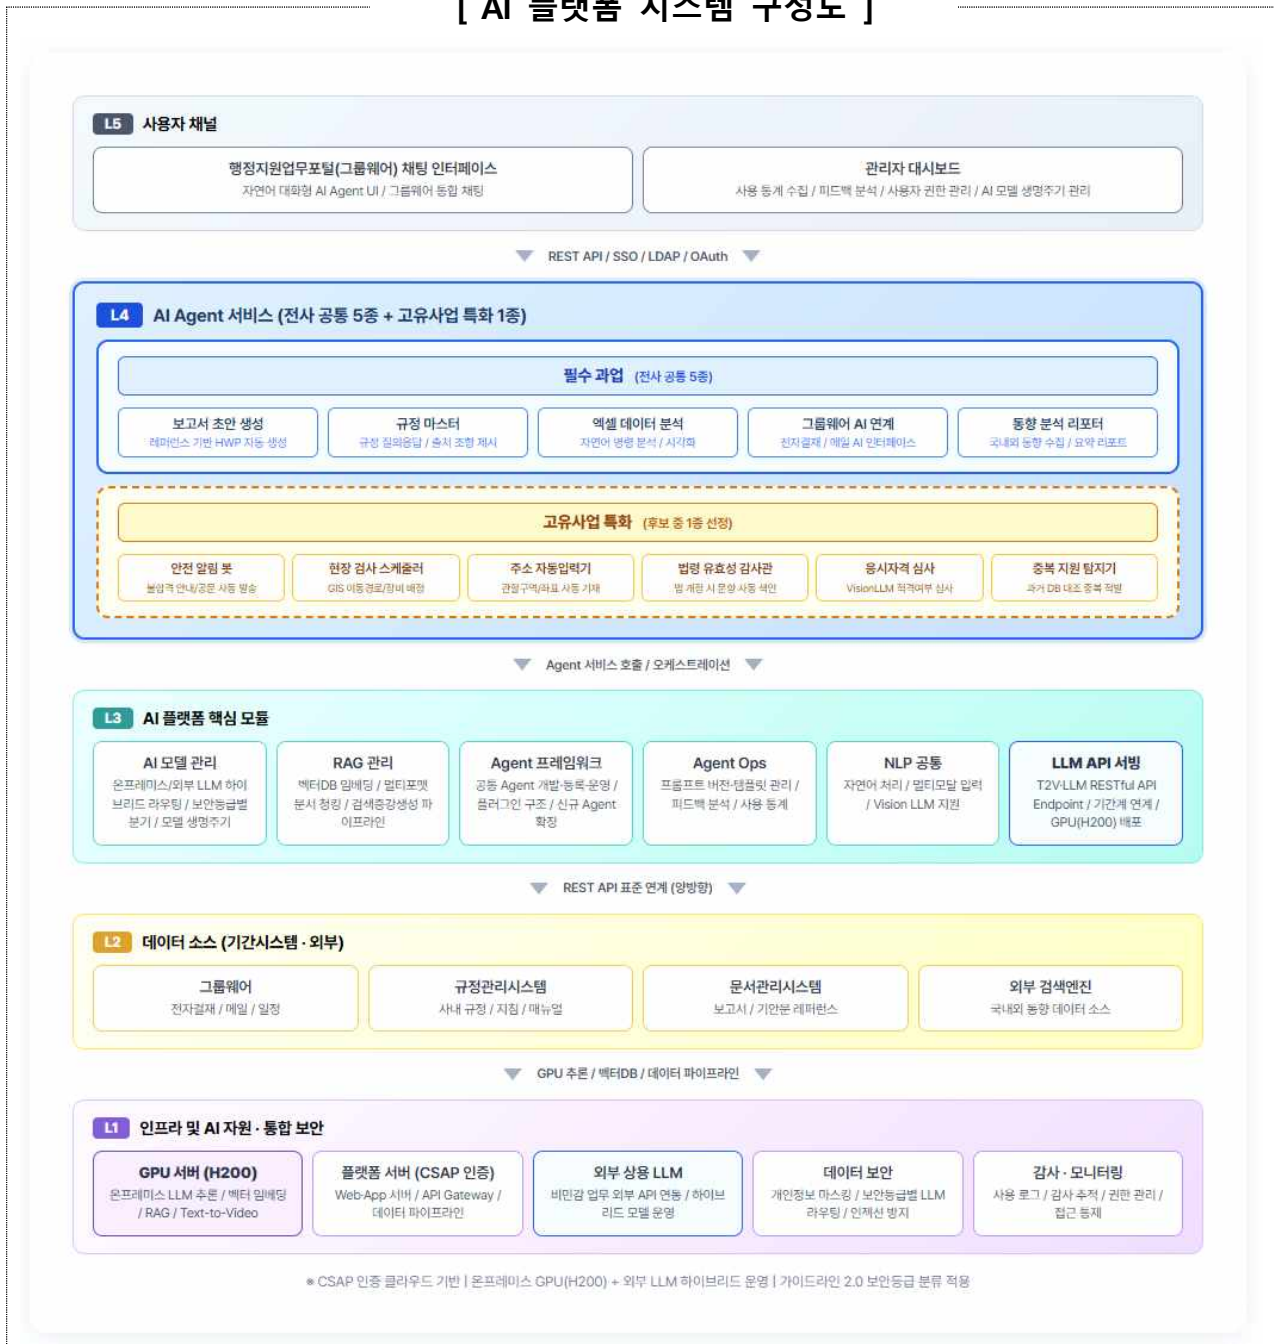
[ AI 플랫폼 시스템 구성도 ]

L5 사용자 채널

행정지원업무포털(그룹웨어) 채팅 인터페이스
자연어 대화형 AI Agent UI / 그룹웨어 통합 채팅

관리자 대시보드
사용 통계 수집 / 피드백 분석 / 사용자 권한 관리 / AI 모델 생명주기 관리

REST API / SSO / LDAP / OAuth

L4 AI Agent 서비스 (전사 공통 5종 + 고유사업 특화 1종)

필수 과업 (전사 공통 5종)

보고서 초안 생성
레퍼런스 기반 HWP 자동 생성

규정 마스터
규정 질의응답 / 출처 조항 제시

엑셀 데이터 분석
자연어 명령 분석 / 시각화

그룹웨어 AI 연계
전자결재 / 메일 AI 인터페이스

동향 분석 리포터
국내외 동향 수집 / 요약 리포트

고유사업 특화 (후보 중 1종 선정)

안전 알림 봇
불합격 안내/공문 자동 발송

현장 검사 스케줄러
GIS 이동경로/장비 배정

주소 자동입력기
관할구역/좌표 자동 기재

법령 유효성 감사관
법 개정 시 문항 자동 색인

응시자격 심사
VisionLLM 적격여부 심사

중복 지원 탐지기
과거 DB 대조 중복 적발

Agent 서비스 호출 / 오케스트레이션

L3 AI 플랫폼 핵심 모듈

AI 모델 관리
온프레미스/외부 LLM 하이브리드 라우팅 / 보안등급별 분기 / 모델 생명주기

RAG 관리
벡터DB 임베딩 / 멀티포맷 문서 청킹 / 검색증강생성 파이프라인

Agent 프레임워크
공통 Agent 개발·등록·운영 / 플러그인 구조 / 신규 Agent 확장

Agent Ops
프롬프트 버전·템플릿 관리 / 피드백 분석 / 사용 통계

NLP 공통
자연어 처리 / 멀티모달 입력 / Vision LLM 지원

LLM API 서빙
T2V·LLM RESTful API Endpoint / 기간계 연계 / GPU(H200) 배포

REST API 표준 연계 (양방향)

L2 데이터 소스 (기간시스템 · 외부)

그룹웨어
전자결재 / 메일 / 일정

규정관리시스템
사내 규정 / 지침 / 매뉴얼

문서관리시스템
보고서 / 기안문 레퍼런스

외부 검색엔진
국내외 동향 데이터 소스

GPU 추론 / 벡터DB / 데이터 파이프라인

L1 인프라 및 AI 자원 · 통합 보안

GPU 서버 (H200)
온프레미스 LLM 추론 / 벡터 임베딩 / RAG / Text-to-Video

플랫폼 서버 (CSAP 인증)
Web·App 서버 / API Gateway / 데이터 파이프라인

외부 상용 LLM
비민감 업무 외부 API 연동 / 하이브리드 모델 운영

데이터 보안
개인정보 마스킹 / 보안등급별 LLM 라우팅 / 인젝션 방지

감사 · 모니터링
사용 로그 / 감사 추적 / 권한 관리 / 접근 통제

* CSAP 인증 클라우드 기반 | 온프레미스 GPU(H200) + 외부 LLM 하이브리드 운영 | 가이드라인 2.0 보안등급 분류 적용